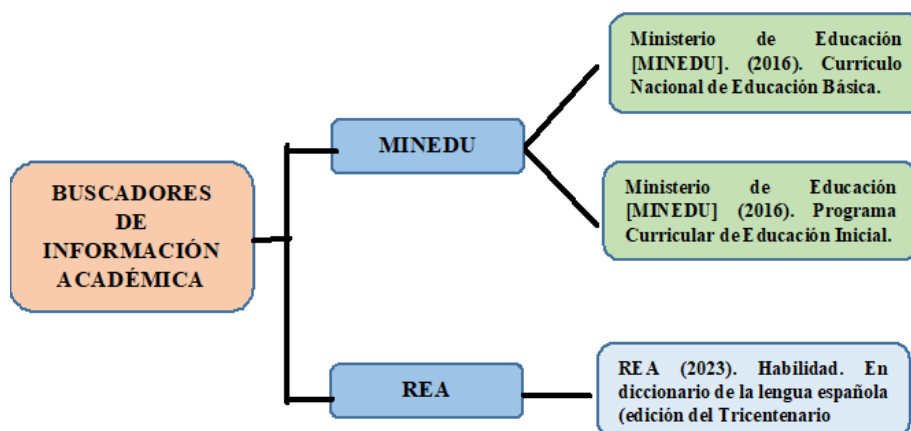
BUSCADORES DE INFORMACIÓN ACADÉMICA

MINEDU

Ministerio de Educación [MINEDU]. (2016). Currículo Nacional de Educación Básica.

Ministerio de Educación [MINEDU] (2016). Programa Curricular de Educación Inicial.

REA

REA (2023). Habilidad. En diccionario de la lengua española (edición del Tricentenario